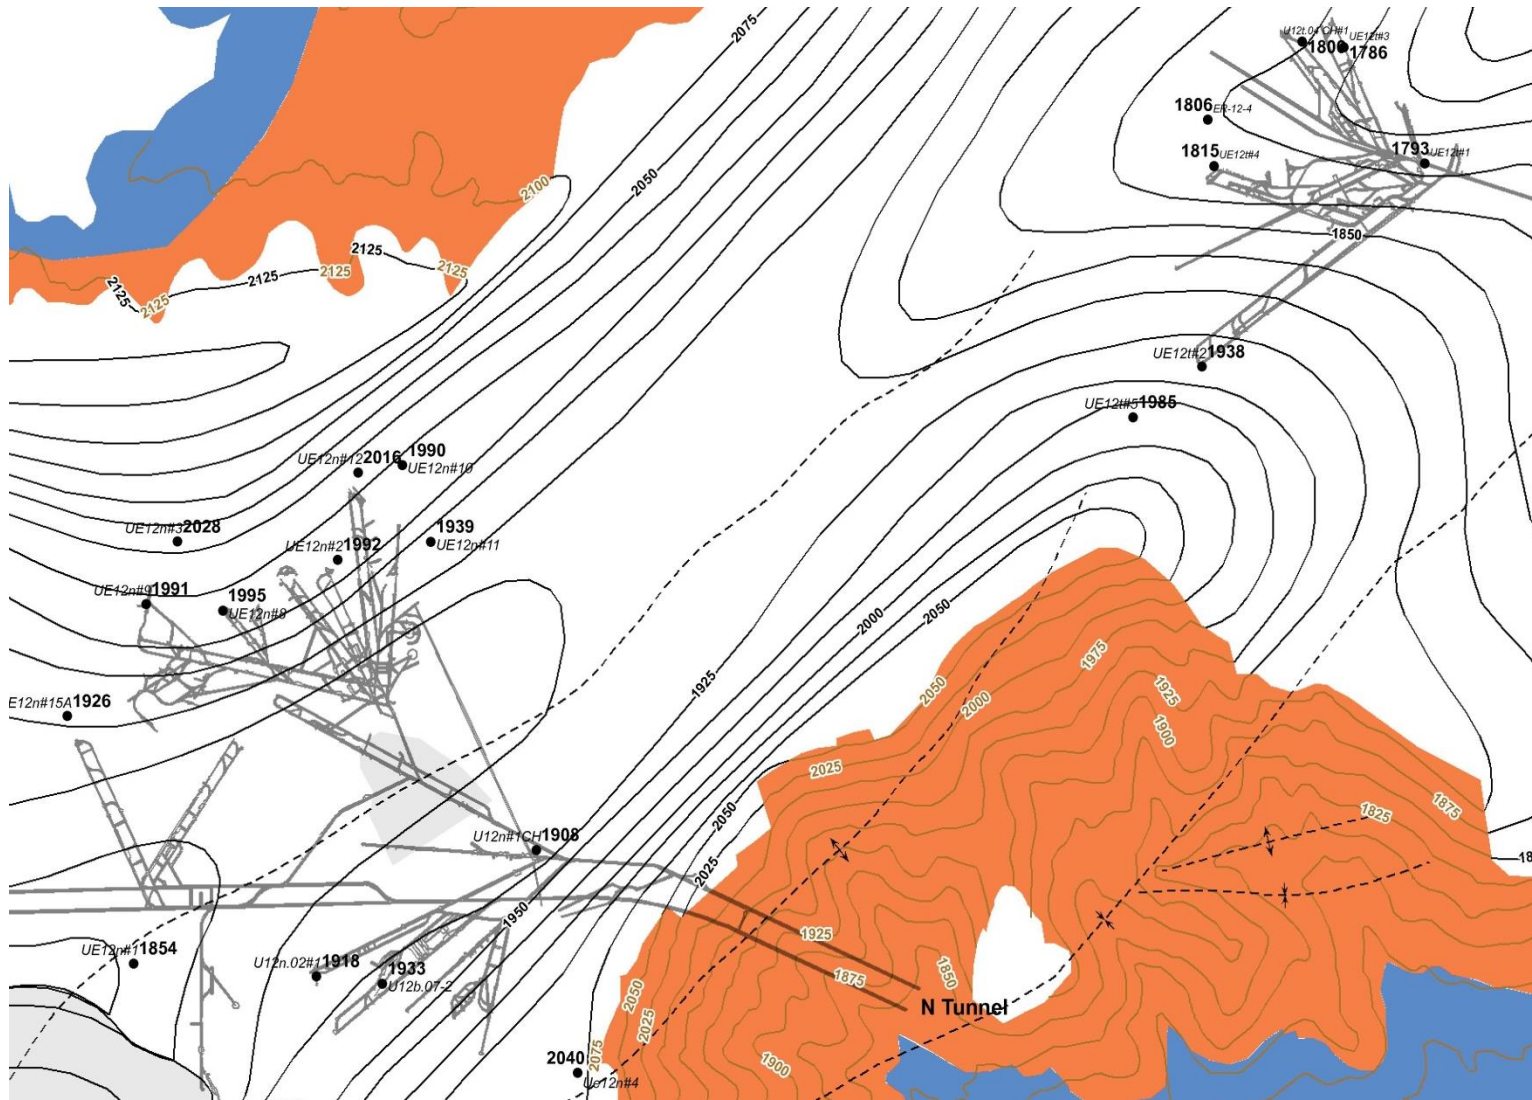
2075
2050
2100
2125
2125
2125
2125
2125
2125
U12t.04 CH#1
UE12t#3
1800
1786
1806 ER-12-4
1815 UE12t#4
1793 UE12t#1
1850
UE12t#2 1938
UE12t#5 1985
UE12n#12 2016
1990
UE12n#10
UE12n#3 2028
1939
UE12n#11
UE12n#2 1992
UE12n#9 1991
1995
UE12n#8
E12n#15A 1926
2000
2050
1925
1975
1925
1900
2050
2000
2025
1825
1875
2050
U12n#1CH 1908
2025
1950
1925
1875
1850
N Tunnel
UE12n#1 1854
U12n.02#1 1918
1933
U12b.07-2
2040
2075
Ue12n#4
2050
2025
1900
18